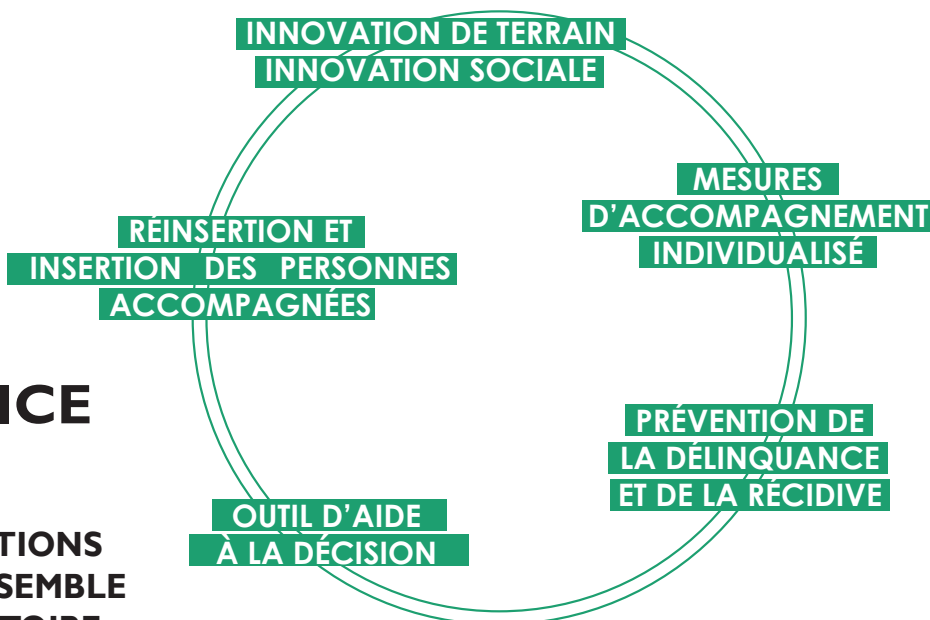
INNOVATION DE TERRAIN
INNOVATION SOCIALE

MESURES
D'ACCOMPAGNEMENT
INDIVIDUALISÉ

RÉINSERTION ET
INSERTION DES PERSONNES
ACCOMPAGNÉES

ICE

PRÉVENTION DE
LA DÉLINQUANCE
ET DE LA RÉCIDIVE

OUTIL D'AIDE
À LA DÉCISION

TIONS
SEMBLE
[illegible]